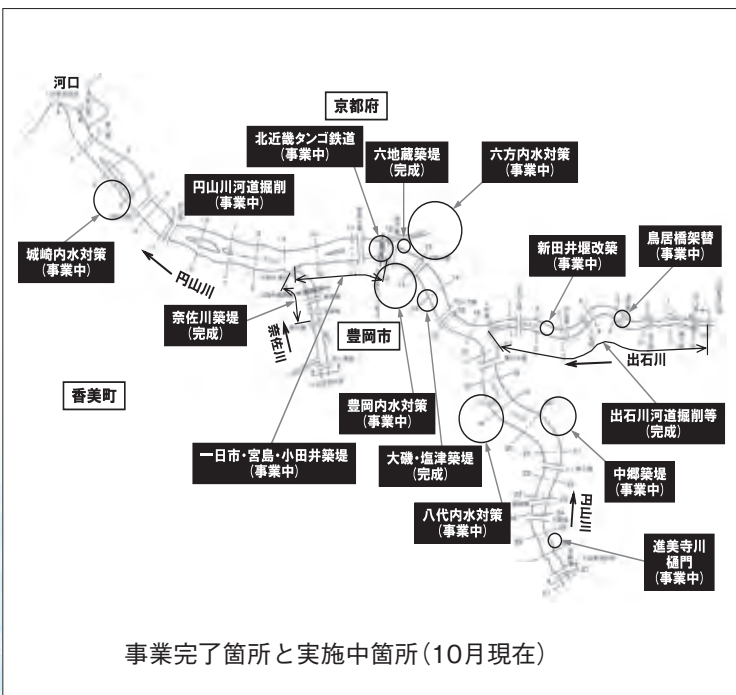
河口

京都府

北近畿タンゴ鉄道
(事業中)

六地蔵築堤
(完成)

六方内水対策
(事業中)

円山川河道掘削
(事業中)

城崎内水対策
(事業中)

円山川

新田井堰改築
(事業中)

鳥居橋架替
(事業中)

奈佐川築堤
(完成)

奈佐川

豊岡市

出石川

香美町

豊岡内水対策
(事業中)

出石川河道掘削等
(完成)

一日市・宮島・小田井築堤
(事業中)

大磯・塩津築堤
(完成)

中郷築堤
(事業中)

八代内水対策
(事業中)

円山川

進美寺川
樋門
(事業中)

事業完了箇所と実施中箇所(10月現在)